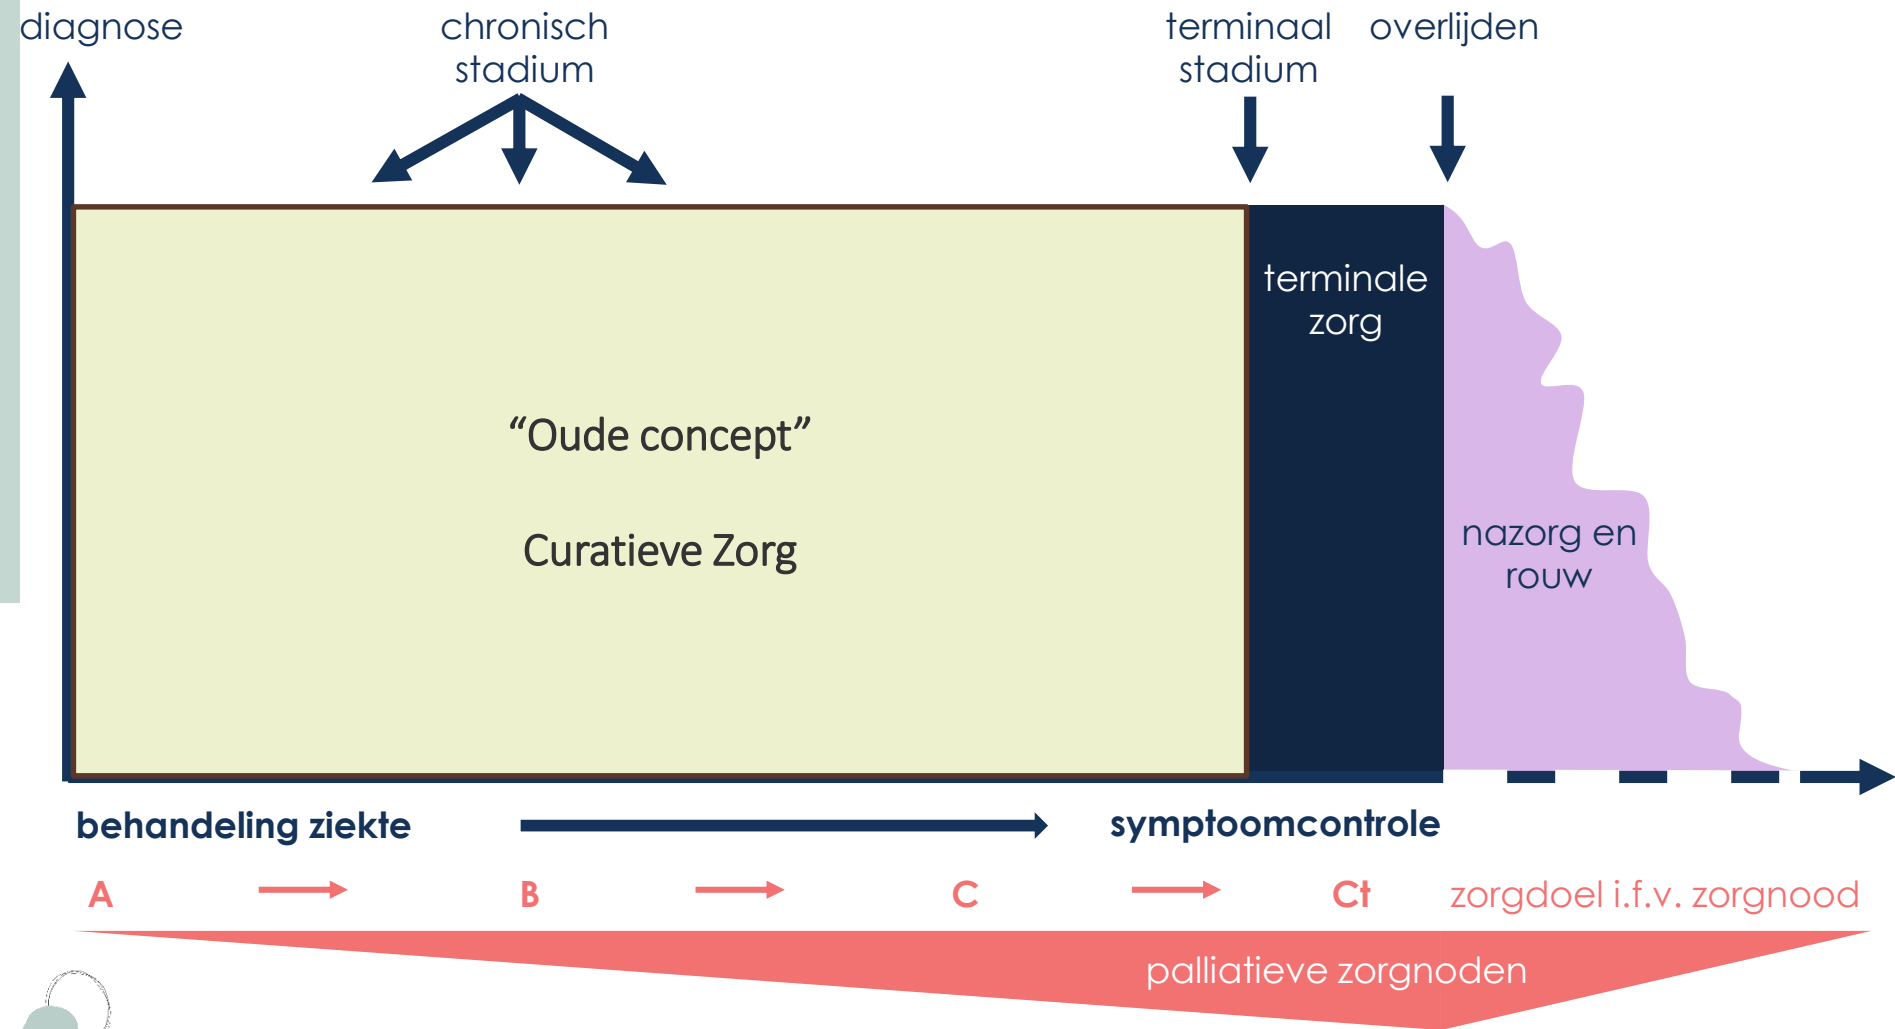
diagnose

chronisch stadium

terminaal stadium

overlijden

“Oude concept”

Curatieve Zorg

terminale zorg

nazorg en rouw

behandeling ziekte

symptoomcontrole

A B C Ct zorgdoel i.f.v. zorgnood

palliatieve zorgnoden